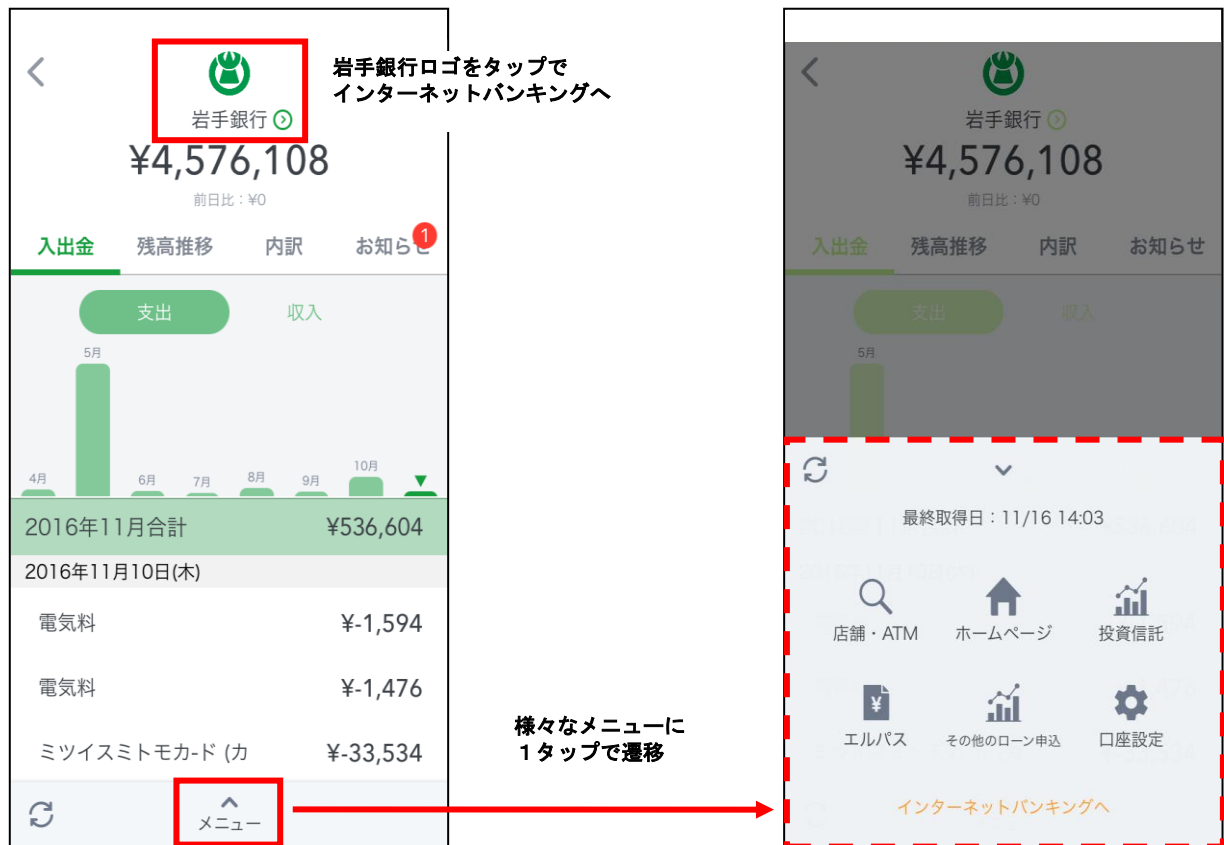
岩手銀行

¥4,576,108

前日比：¥0

入出金 残高推移 内訳 お知らせ 1

支出 収入

5月 4月 6月 7月 8月 9月 10月

2016年11月合計 ¥536,604

2016年11月10日(木)

電気料 ¥-1,594

電気料 ¥-1,476

ミツイスミトモカ-ド (カ ¥-33,534

メニュー

岩手銀行ロゴをタップで
インターネットバンキングへ

様々なメニューに
１タップで遷移

岩手銀行

¥4,576,108

前日比：¥0

入出金 残高推移 内訳 お知らせ

支出 収入

5月

最終取得日：11/16 14:03

店舗・ATM ホームページ 投資信託

エルパス その他のローン申込 口座設定

インターネットバンキングへ